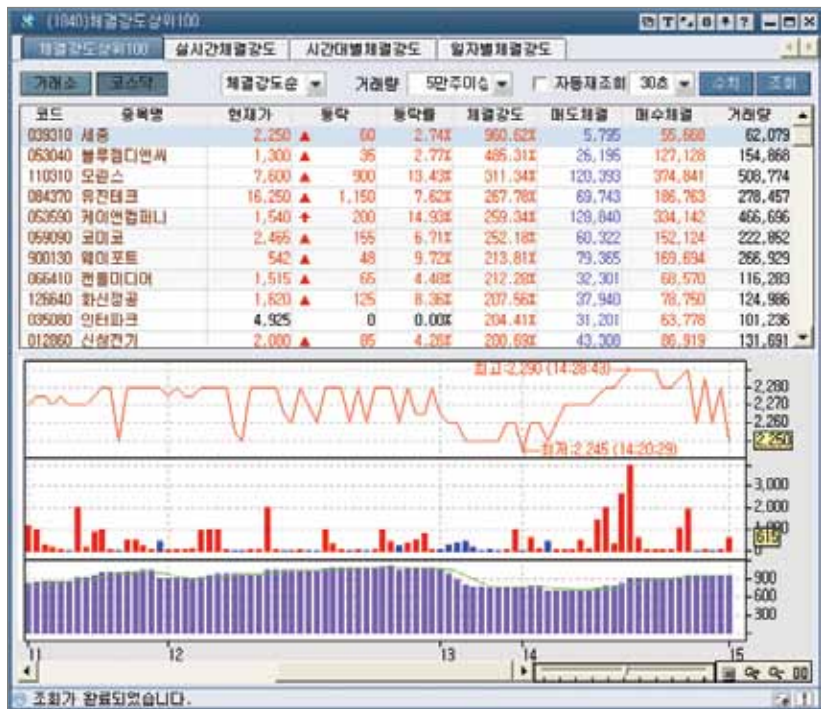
(1040)체결강도상위100

체결강도상위100 | 실시간체결강도 | 시간대별체결강도 | 일자별체결강도

거래소 코스닥 체결강도순 거래량 5만주이상 자동재조회 30초 수치 조회

| 코드 | 종목명 | 현재가 | 등락 | 등락률 | 체결강도 | 매도체결 | 매수체결 | 거래량 |
|---|---|---|---|---|---|---|---|---|
| 039310 | 세중 | 2,250 ▲ | 60 | 2.74% | 960.62% | 5,795 | 55,668 | 62,079 |
| 053040 | 블루젬디앤씨 | 1,300 ▲ | 35 | 2.77% | 485.31% | 26,195 | 127,128 | 154,868 |
| 110310 | 오픈스 | 7,600 ▲ | 900 | 13.43% | 311.34% | 120,393 | 374,841 | 508,774 |
| 084370 | 유진테크 | 16,250 ▲ | 1,150 | 7.62% | 267.78% | 69,743 | 186,763 | 278,457 |
| 053590 | 케이엔컴퍼니 | 1,540 ↑ | 200 | 14.93% | 259.34% | 128,840 | 334,142 | 466,696 |
| 059090 | 코미코 | 2,465 ▲ | 155 | 6.71% | 252.18% | 60,322 | 152,124 | 222,852 |
| 900130 | 웨이포트 | 542 ▲ | 48 | 9.72% | 213.81% | 79,365 | 169,694 | 266,929 |
| 066410 | 썬플미디어 | 1,515 ▲ | 65 | 4.48% | 212.28% | 32,301 | 68,570 | 116,283 |
| 126640 | 화신정공 | 1,620 ▲ | 125 | 8.36% | 207.56% | 37,940 | 78,750 | 124,986 |
| 035080 | 인터파크 | 4,925 | 0 | 0.00% | 204.41% | 31,201 | 63,778 | 101,236 |
| 012860 | 신성전기 | 2,000 ▲ | 85 | 4.26% | 200.69% | 43,300 | 86,919 | 131,691 |

최고 2,290 (14:28:43)
최저 2,245 (14:20:29)
2,280
2,270
2,260
2,250
3,000
2,000
1,000
615
900
600
300
11 12 13 14 15

조회가 완료되었습니다.